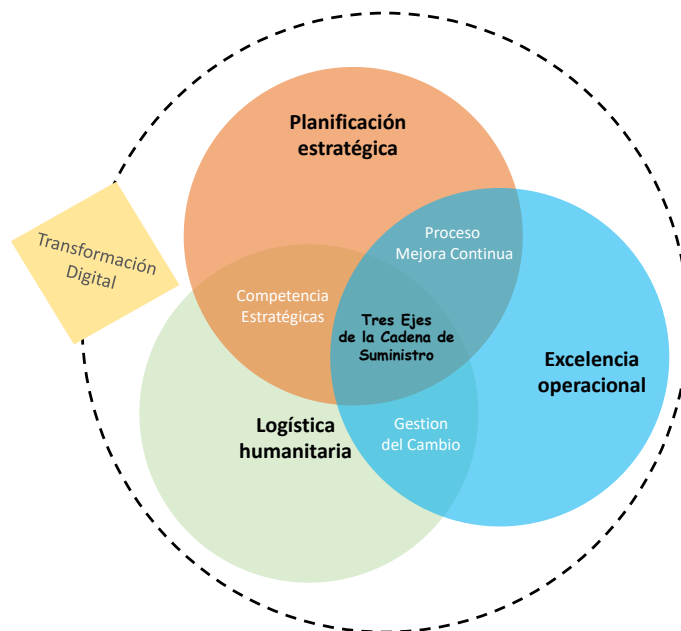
Transformación Digital

Planificación estratégica

Proceso Mejora Continua

Competencia Estratégicas

Tres Ejes de la Cadena de Suministro

Excelencia operacional

Logística humanitaria

Gestion del Cambio